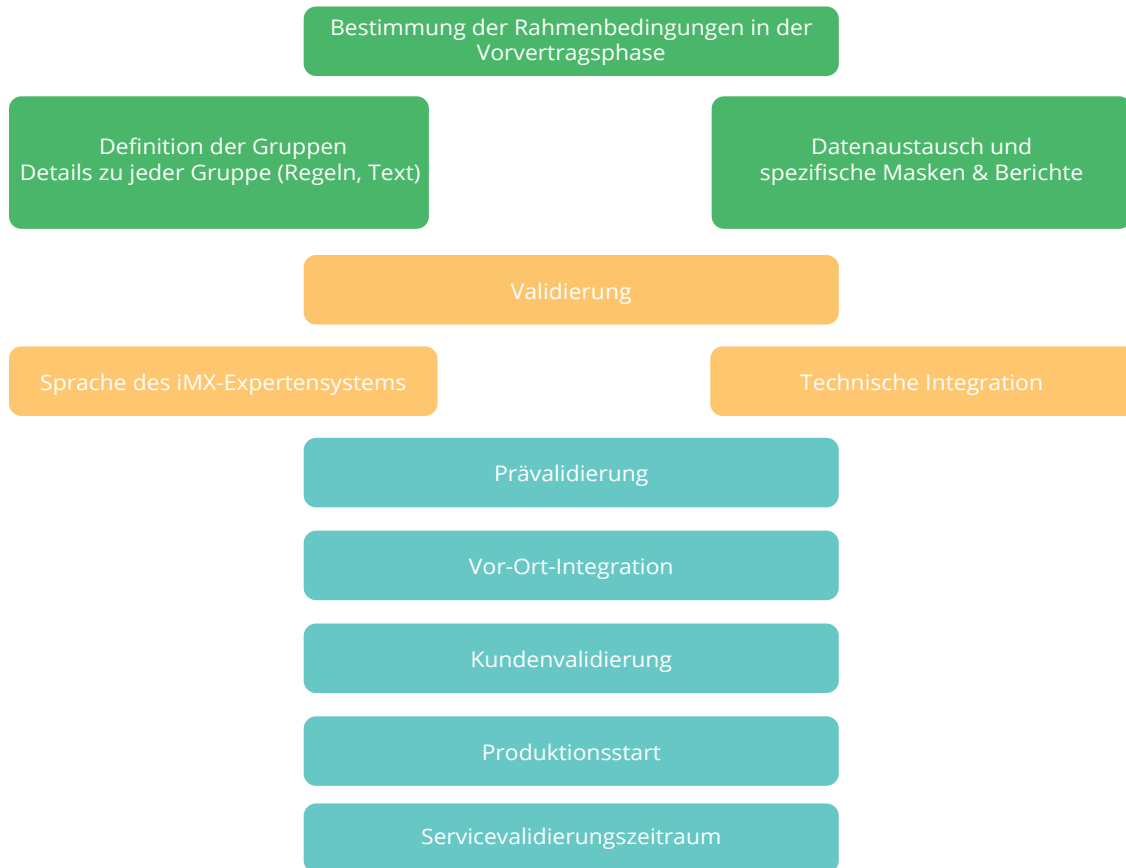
Bestimmung der Rahmenbedingungen in der Vorvertragsphase

Definition der Gruppen
Details zu jeder Gruppe (Regeln, Text)

Datenaustausch und spezifische Masken & Berichte

Validierung

Sprache des iMX-Expertensystems

Technische Integration

Prävalidierung

Vor-Ort-Integration

Kundenvalidierung

Produktionsstart

Servicevalidierungszeitraum